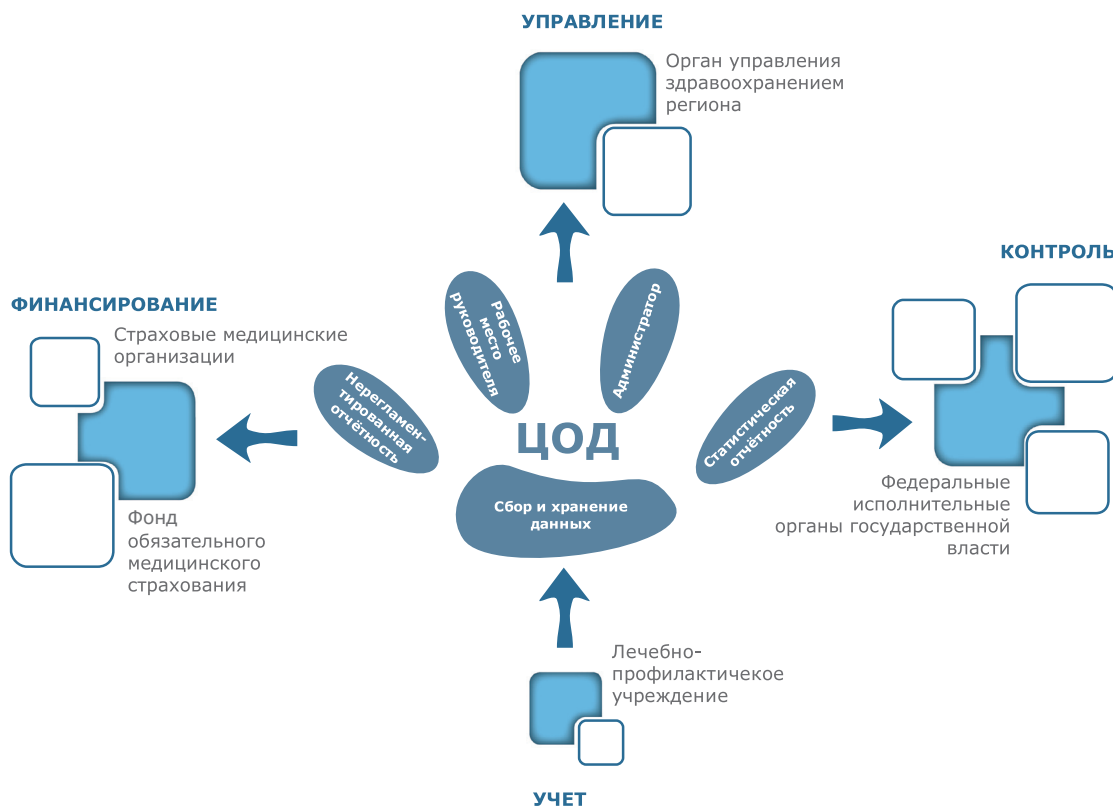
УПРАВЛЕНИЕ

Орган управления здравоохранением региона

КОНТРОЛЬ

ФИНАНСИРОВАНИЕ

Страховые медицинские организации

Рабочее место руководителя

Администратор

Нерегламентированная отчётность

Статистическая отчётность

ЦОД

Сбор и хранение данных

Федеральные исполнительные органы государственной власти

Фонд обязательного медицинского страхования

Лечебно-профилактичекое учреждение

УЧЕТ